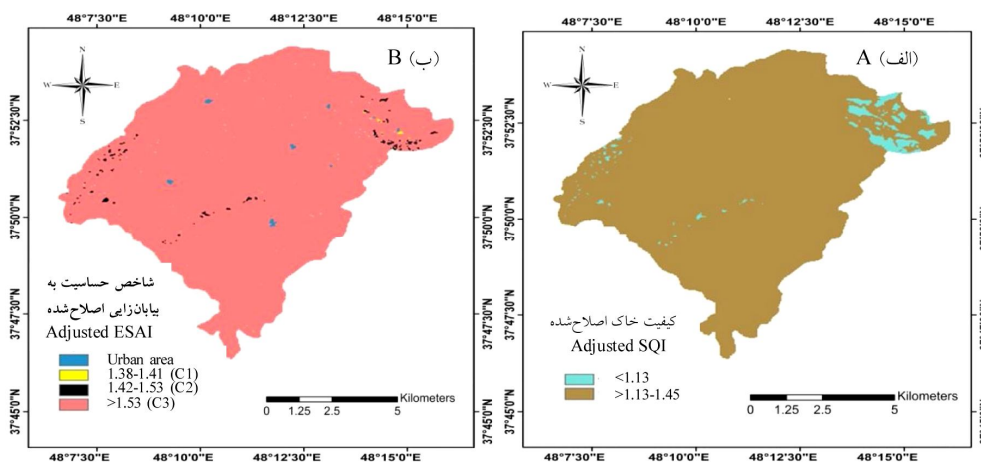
48°7'30"E 48°10'0"E 48°12'30"E 48°15'0"E

B (ب)

N
W E
S

37°52'30"N
37°50'0"N
37°47'30"N
37°45'0"N

شاخص حساسیت به بیابانزایی اصلاح‌شده
Adjusted ESAI

Urban area
1.38-1.41 (C1)
1.42-1.53 (C2)
>1.53 (C3)

Kilometers
0 1.25 2.5 5

48°7'30"E 48°10'0"E 48°12'30"E 48°15'0"E

48°7'30"E 48°10'0"E 48°12'30"E 48°15'0"E

A (الف)

N
W E
S

37°52'30"N
37°50'0"N
37°47'30"N
37°45'0"N

کیفیت خاک اصلاح‌شده
Adjusted SQI

<1.13
>1.13-1.45

Kilometers
0 1.25 2.5 5

48°7'30"E 48°10'0"E 48°12'30"E 48°15'0"E